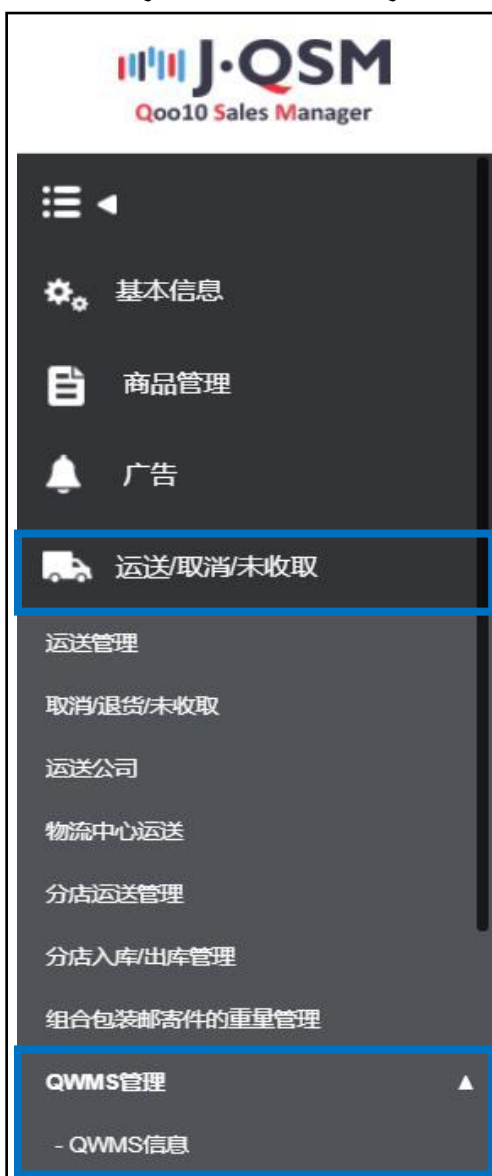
J·QSM
Qoo10 Sales Manager

基本信息

商品管理

广告

运送/取消/未收取

运送管理

取消/退货/未收取

运送公司

物流中心运送

分店运送管理

分店入库/出库管理

组合包装邮寄件的重量管理

QWMS管理

- QWMS信息